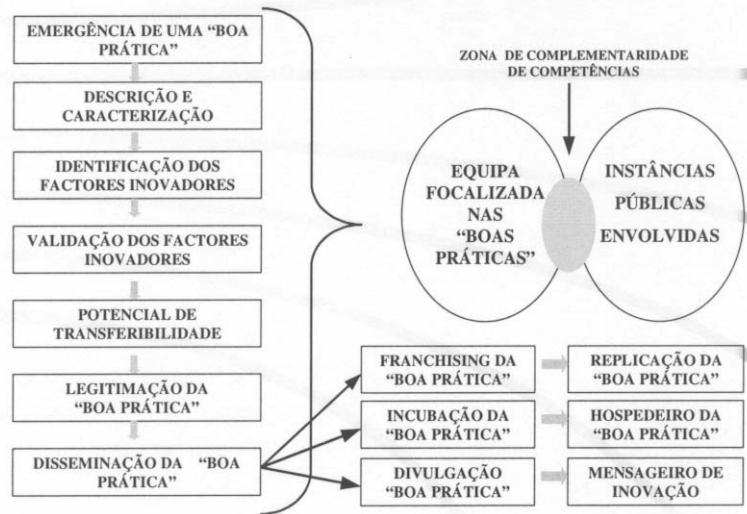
EMERGÊNCIA DE UMA “BOA PRÁTICA”

DESCRIÇÃO E CARACTERIZAÇÃO

IDENTIFICAÇÃO DOS FACTORES INOVADORES

VALIDAÇÃO DOS FACTORES INOVADORES

POTENCIAL DE TRANSFERIBILIDADE

LEGITIMAÇÃO DA “BOA PRÁTICA”

DISSEMINAÇÃO DA “BOA PRÁTICA”

ZONA DE COMPLEMENTARIDADE DE COMPETÊNCIAS

EQUIPA FOCALIZADA NAS “BOAS PRÁTICAS”

INSTÂNCIAS PÚBLICAS ENVOLVIDAS

FRANCHISING DA “BOA PRÁTICA”

REPLICAÇÃO DA “BOA PRÁTICA”

INCUBAÇÃO DA “BOA PRÁTICA”

HOSPEDEIRO DA “BOA PRÁTICA”

DIVULGAÇÃO “BOA PRÁTICA”

MENSAGEIRO DE INOVAÇÃO